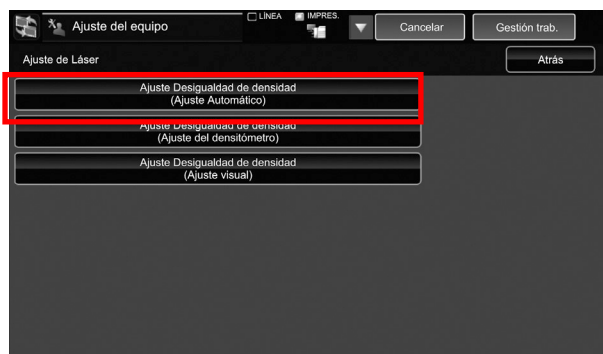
Ajuste del equipo
LÍNEA
IMPRES.
Cancelar
Gestión trab.
Ajuste de Láser
Atrás
Ajuste Desigualdad de densidad
(Ajuste Automático)
Ajuste Desigualdad de densidad
(Ajuste del densitómetro)
Ajuste Desigualdad de densidad
(Ajuste visual)